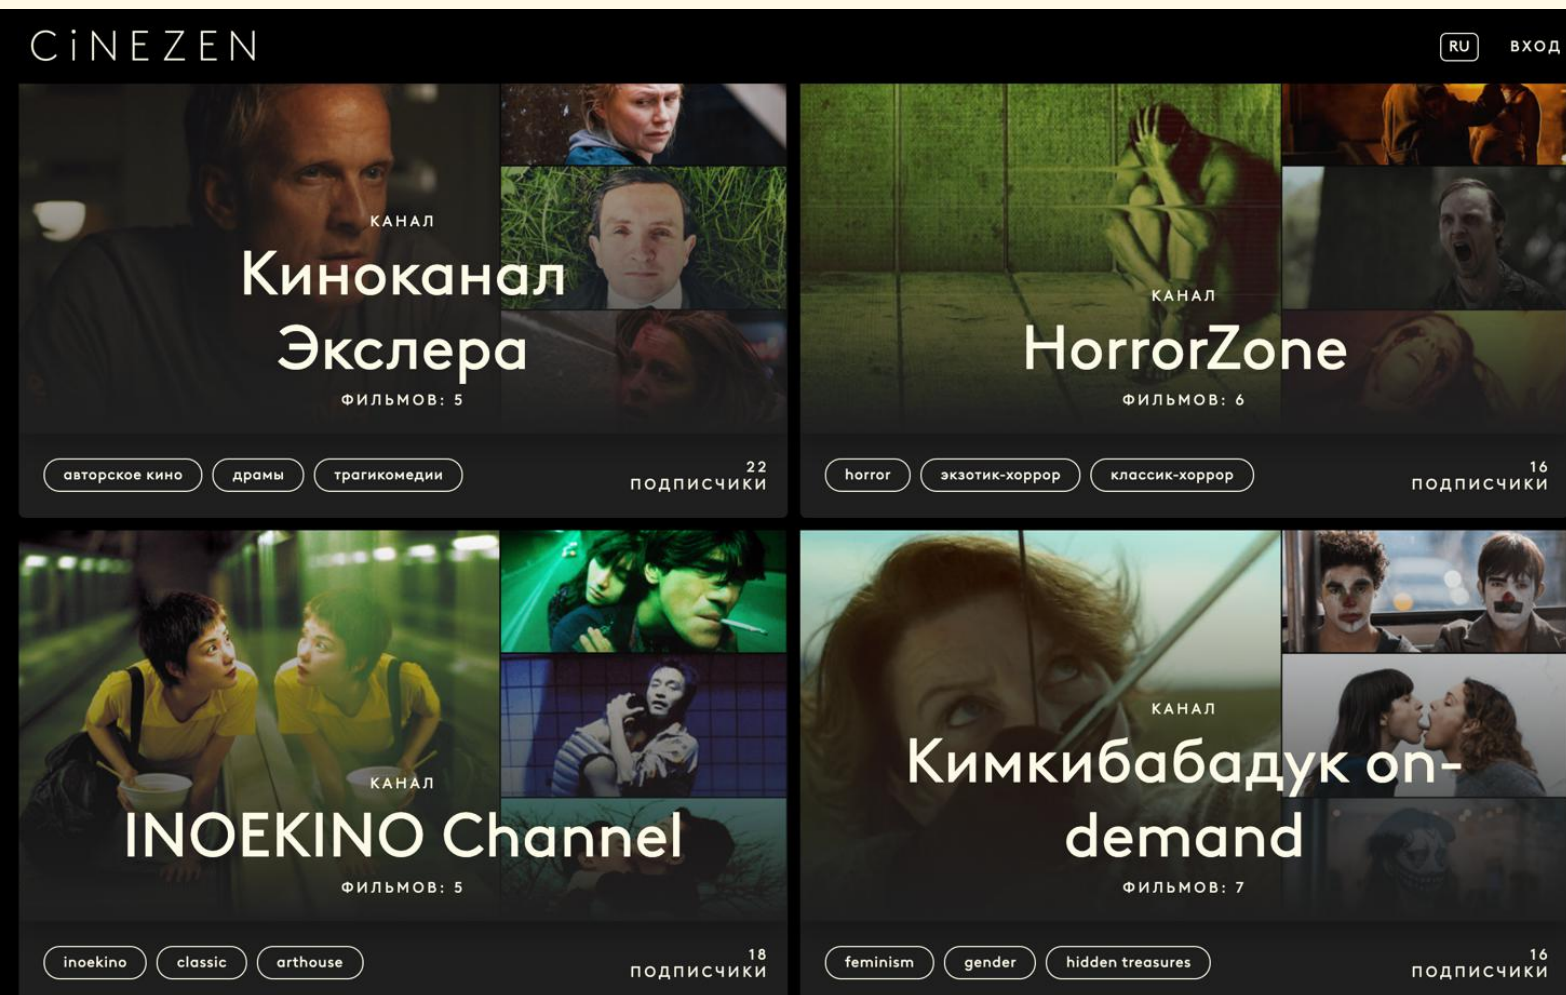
CiNEZEN

RU ВХОД

КАНАЛ
Киноканал Экслера
ФИЛЬМОВ: 5

авторское кино драмы трагикомедии

22
ПОДПИСЧИКИ

КАНАЛ
HorrorZone
ФИЛЬМОВ: 6

horror экзотик-хоррор классик-хоррор

16
ПОДПИСЧИКИ

КАНАЛ
INOEKINO Channel
ФИЛЬМОВ: 5

inoekino classic arthouse

18
ПОДПИСЧИКИ

КАНАЛ
Кимкибабадук on-demand
ФИЛЬМОВ: 7

feminism gender hidden treasures

16
ПОДПИСЧИКИ